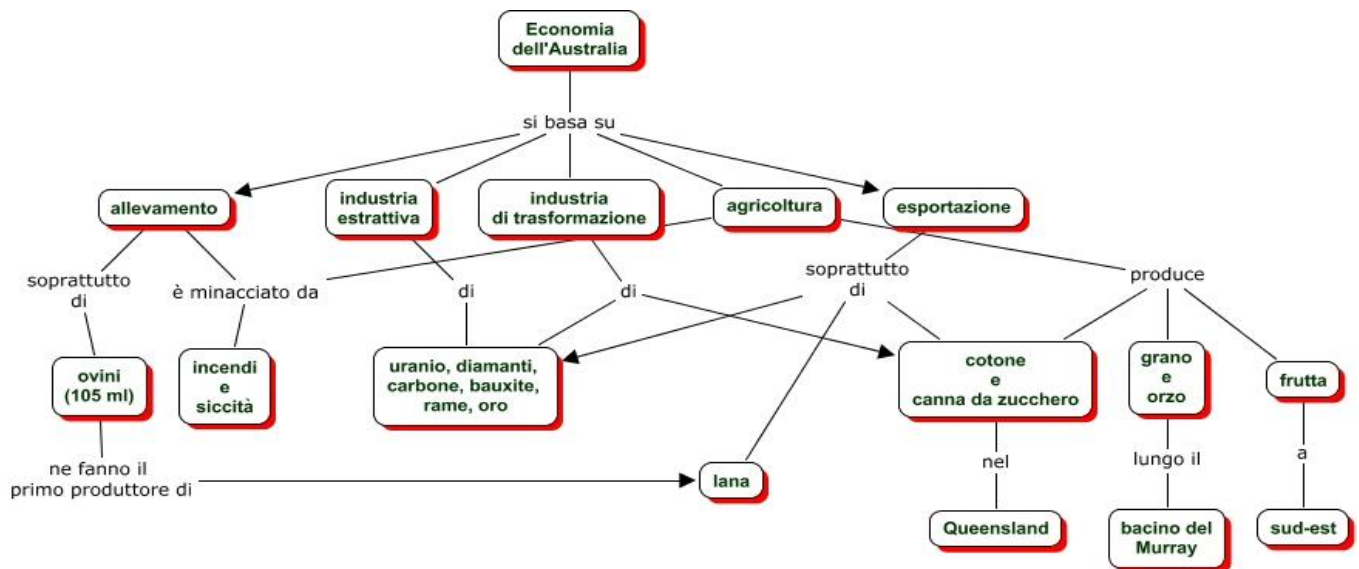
Economia dell'Australia

si basa su

allevamento

industria estrattiva

industria di trasformazione

agricoltura

esportazione

soprattutto di

è minacciato da

di

di

soprattutto di

produce

ovini (105 ml)

incendi e siccità

uranio, diamanti, carbone, bauxite, rame, oro

cotone e canna da zucchero

grano e orzo

frutta

ne fanno il primo produttore di

lana

nel

lungo il

a

Queensland

bacino del Murray

sud-est